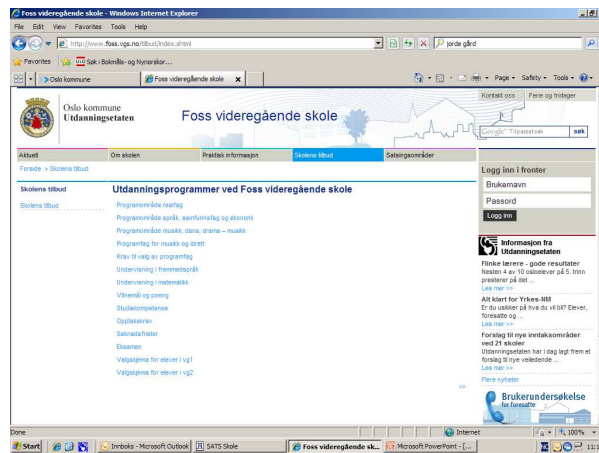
Foss videregående skole - Windows Internet Explorer

File Edit View Favorites Tools Help

http://www.foss.vgs.no/tilbud/index.shtml

jorde gård

Favorites Søk i Bokmåls- og Nynorskor...

Oslo kommune

Foss videregående skole

Page Safety Tools

Oslo kommune
Utdanningsetaten

Foss videregående skole

Kontakt oss Ferie og fridager

Google Tilpasset søk søk

Aktuelt | Om skolen | Praktisk informasjon | Skolens tilbud | Satsingsområder

Forside > Skolens tilbud

Skolens tilbud

Skolens tilbud

Utdanningsprogrammer ved Foss videregående skole

Programområde realfag

Programområde språk, samfunnsfag og økonomi

Programområde musikk, dans, drama – musikk

Programfag for musikk og idrett

Krav til valg av programfag

Undervisning i fremmedspråk

Undervisning i matematikk

Vitnemål og poeng

Studiekompetanse

Opptakskrav

Søknadsfrister

Eksamen

Valgskjema for elever i vg1

Valgskjema for elever i vg2

Logg inn i fronter

Brukernavn

Passord

Logg inn

Informasjon fra Utdanningsetaten

Flinke lærere - gode resultater
Nesten 4 av 10 osloelever på 5. trinn presterer på det ...
Les mer >>

Alt klart for Yrkes-NM
Er du usikker på hva du vil bli? Elever, foresatte og ...
Les mer >>

Forslag til nye inntaksområder ved 21 skoler
Utdanningsetaten har i dag lagt frem et forslag til nye veiledende ...
Les mer >>

Flere nyheter

Brukerundersøkelse for foresatte

>>

Done

Internet

100%

Start

Innboks - Microsoft Outlook

SATS Skole

Foss videregående sk...

Microsoft PowerPoint - [...

11: